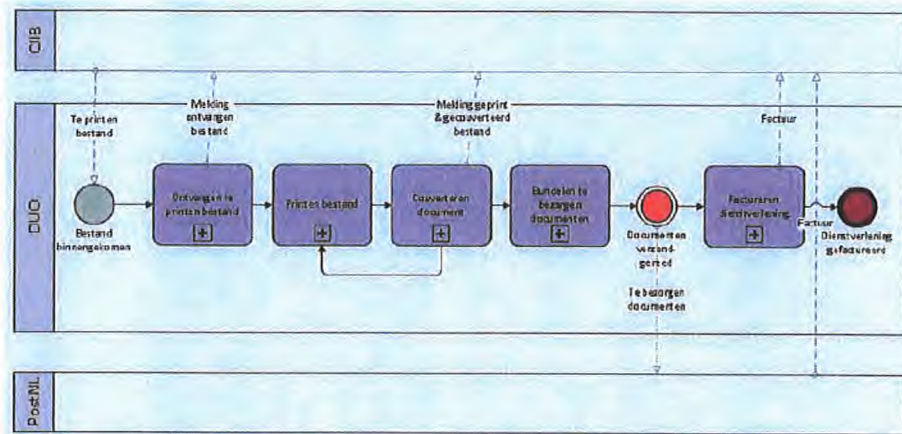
CIB

DUO

Te printen bestand

Melding ontvangen bestand

Melding geprint & gecouverteerd bestand

Factuur

Bestand binnengekomen

Ontvangen te printen bestand

Printen bestand

Couverteren document

Bundelen te bezorgen documenten

Documenten verzendgereed

Factureren dienstverlening

Factuur

Dienstverlening gefactureerd

Te bezorgen documenten

PostNL